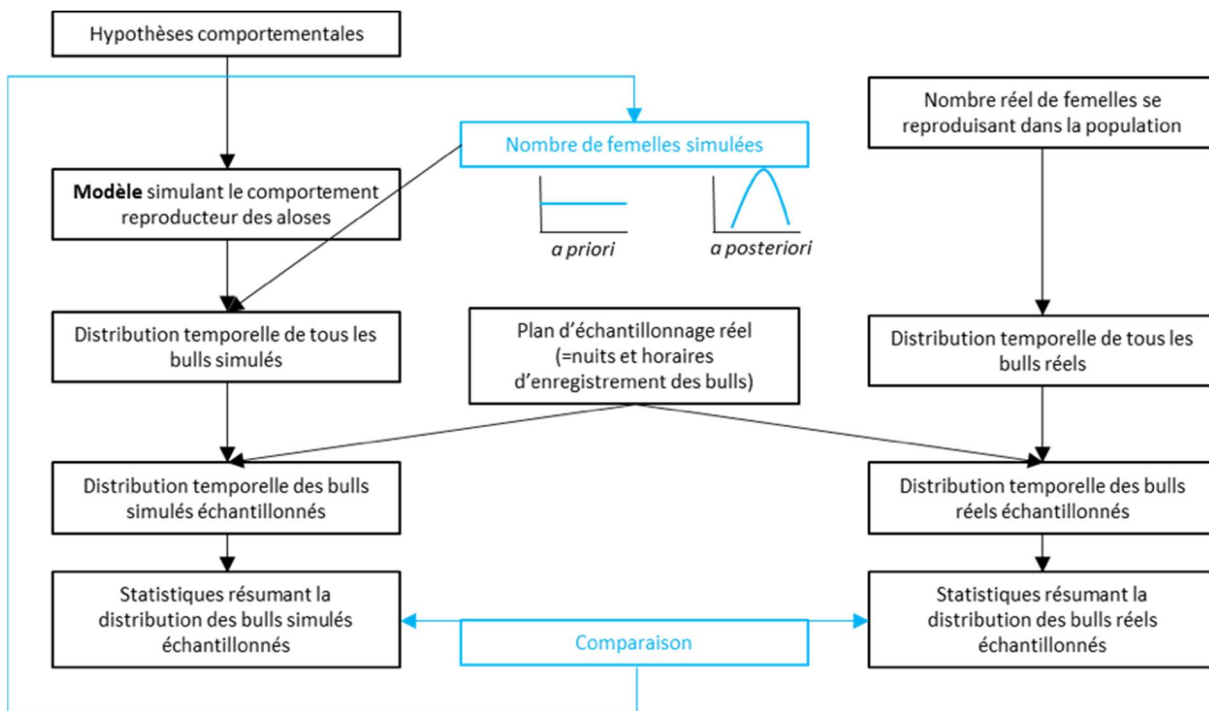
Hypothèses comportementales

Nombre de femelles simulées

a priori

a posteriori

Nombre réel de femelles se reproduisant dans la population

**Modèle** simulant le comportement reproducteur des aloses

Distribution temporelle de tous les bulls simulés

Plan d'échantillonnage réel (=nuits et horaires d'enregistrement des bulls)

Distribution temporelle de tous les bulls réels

Distribution temporelle des bulls simulés échantillonnés

Distribution temporelle des bulls réels échantillonnés

Statistiques résumant la distribution des bulls simulés échantillonnés

Comparaison

Statistiques résumant la distribution des bulls réels échantillonnés